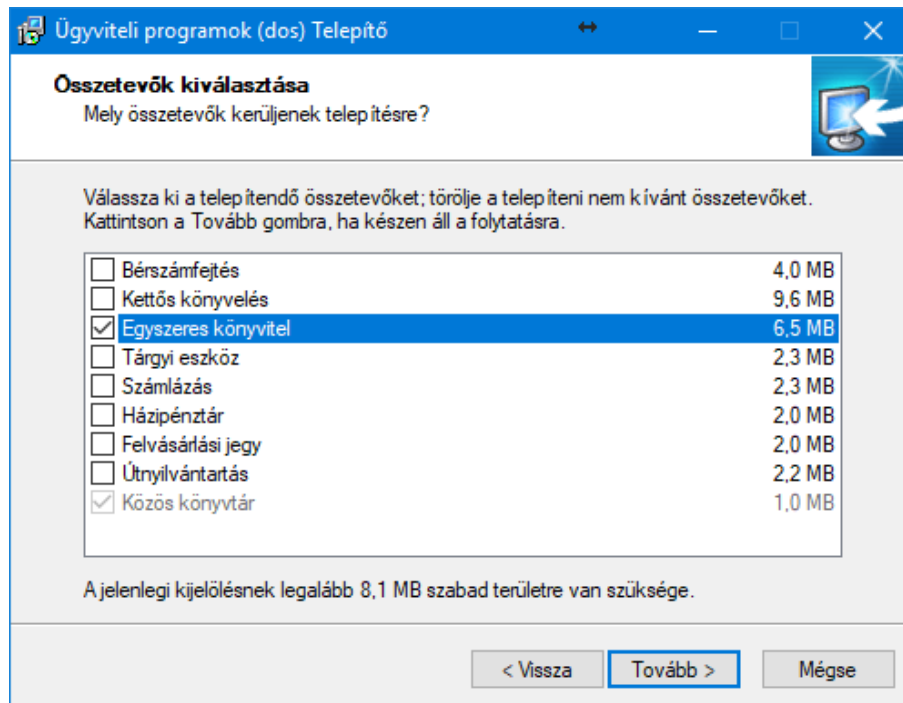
Ügyviteli programok (dos) Telepítő

Összetevők kiválasztása
Mely összetevők kerüljenek telepítésre?

Válassza ki a telepítendő összetevőket; törölje a telepíteni nem kívánt összetevőket. Kattintson a Tovább gombra, ha készen áll a folytatásra.

| | | |
|---|---|---|
| ☐ | Bérszámfejtés | 4,0 MB |
| ☐ | Kettős könyvelés | 9,6 MB |
| ☑ | Egyszeres könyvitel | 6,5 MB |
| ☐ | Tárgyi eszköz | 2,3 MB |
| ☐ | Számlázás | 2,3 MB |
| ☐ | Házipénztár | 2,0 MB |
| ☐ | Felvásárlási jegy | 2,0 MB |
| ☐ | Útnyilvántartás | 2,2 MB |
| ☑ | Közös könyvtár | 1,0 MB |

A jelenlegi kijelölésnek legalább 8,1 MB szabad területre van szüksége.

< Vissza  Tovább >  Mégse